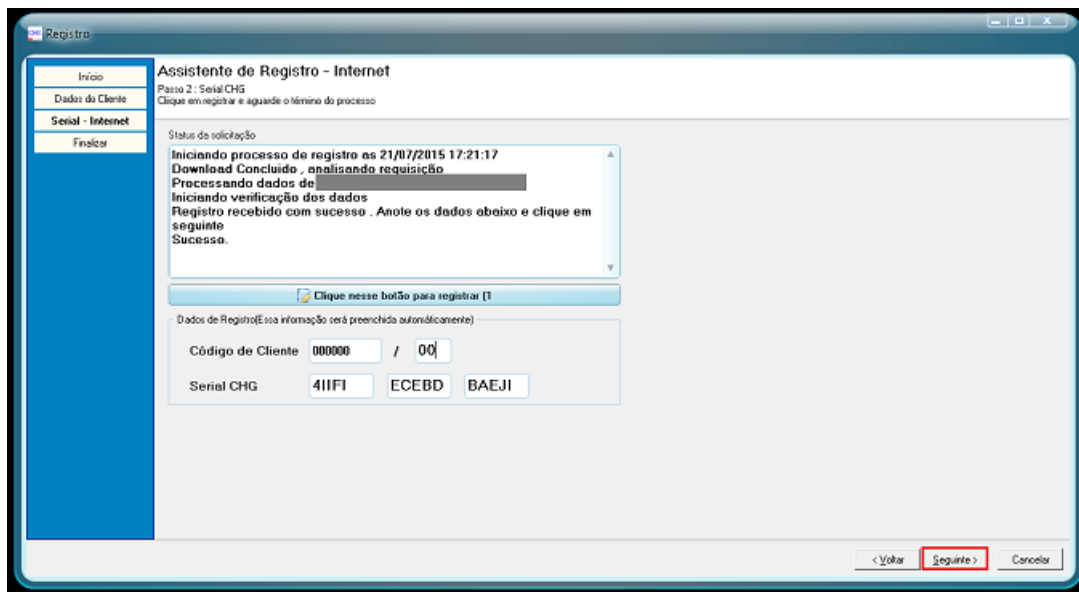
Registro

Início
Dados do Cliente
Serial - Internet
Finalizar

Assistente de Registro - Internet
Passo 2 : Serial CHG
Clique em registrar e aguarde o término do processo

Status da solicitação

Iniciando processo de registro as 21/07/2015 17:21:17
Download Concluido , analisando requisição
Processando dados de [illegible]
Iniciando verificação dos dados
Registro recebido com sucesso . Anote os dados abaixo e clique em seguinte
Sucesso.

Clique nesse botão para registrar (1

Dados de Registro(Essa informação será preenchida automáticamente)

Código de Cliente 000000 / 00

Serial CHG 4IIFI ECEBD BAEJI

< Voltar Seguinte > Cancelar